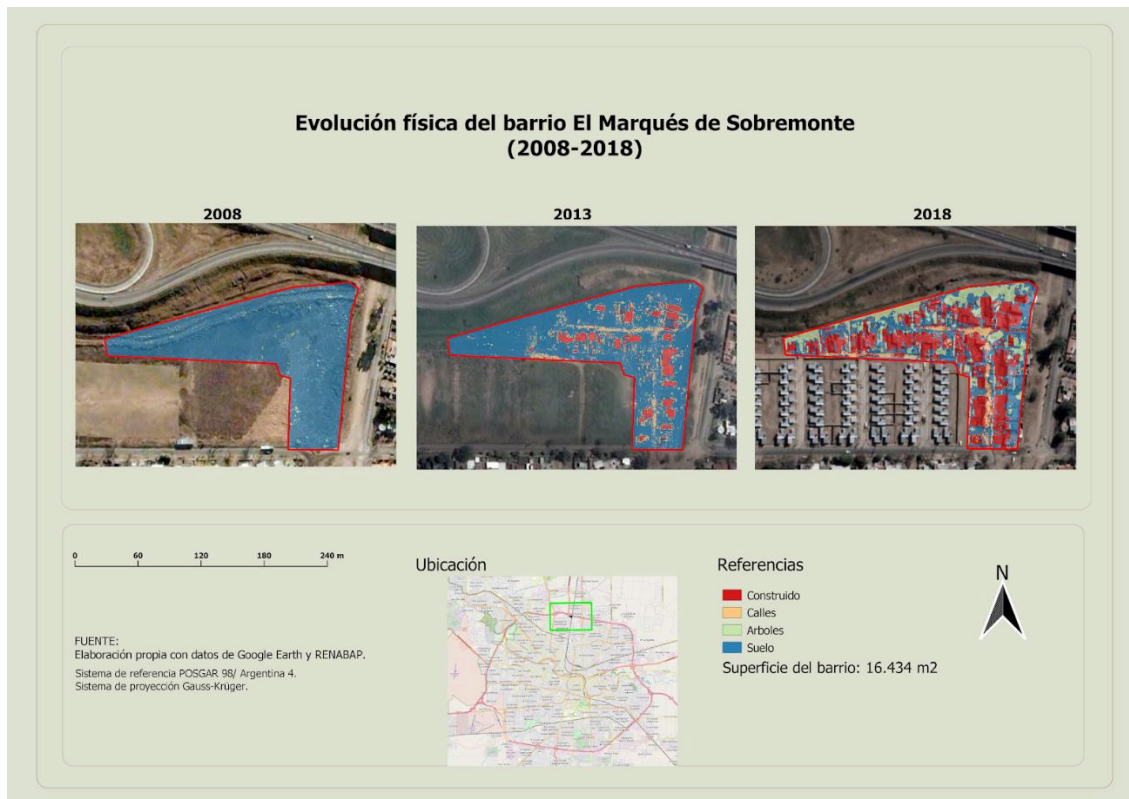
Evolución física del barrio El Marqués de Sobremonte
(2008-2018)

2008

2013

2018

0 60 120 180 240 m

FUENTE:
Elaboración propia con datos de Google Earth y RENABAP.

Sistema de referencia POSGAR 98/ Argentina 4.
Sistema de proyección Gauss-Krüger.

Ubicación

Referencias

Construido
Calles
Arboles
Suelo

Superficie del barrio: 16.434 m2

N